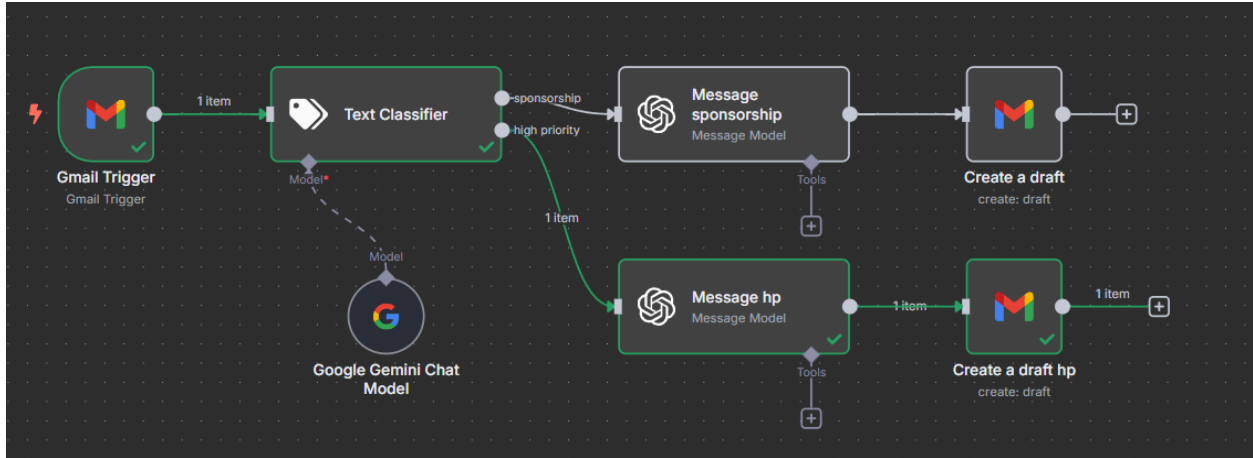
1 item

Text Classifier

sponsorship

high priority

Message sponsorship
Message Model

Create a draft
create: draft

Gmail Trigger
Gmail Trigger

Model*

Tools

1 item

Model

Google Gemini Chat Model

Message hp
Message Model

1 item

Create a draft hp
create: draft

1 item

Tools